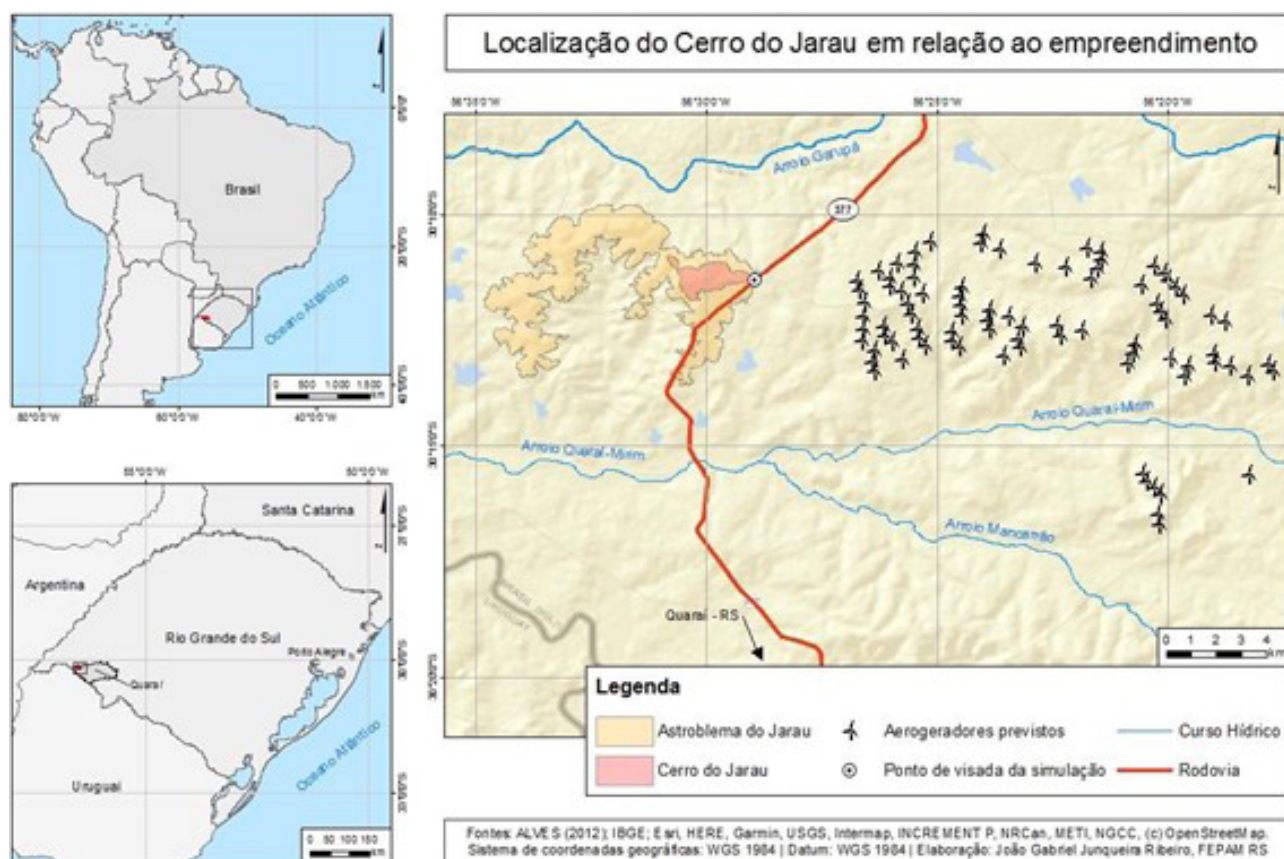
Localização do Cerro do Jarau em relação ao empreendimento

Brasil

Oceano Atlântico

0 500 1.000 1.500 km

80°0'0"W 60°0'0"W 40°0'0"W

0°0'0" 20°0'0"S 40°0'0"S

55°0'0"W 50°0'0"W

Santa Catarina

Argentina

Rio Grande do Sul

Porto Alegre

Quaraí

Uruguai

Oceano Atlântico

0 50 100 150 km

27°0'0"S 30°0'0"S 33°0'0"S

56°35'0"W 56°30'0"W 56°25'0"W 56°20'0"W

30°10'0"S 30°15'0"S 30°20'0"S

Arroio Garupá

377

Arroio Quaraí-Mirim

Arroio Quaraí-Mirim

Arroio Mancarrão

Quaraí - RS

0 1 2 3 4 km

Legenda

Astroblema do Jarau

Cerro do Jarau

Aerogeradores previstos

Ponto de visada da simulação

Curso Hídrico

Rodovia

Fontes: ALVES (2012); IBGE; Esri, HERE, Garmin, USGS, Intermap, INCREMENT P, NRCan, METI, NGCC, (c) OpenStreetMap.
Sistema de coordenadas geográficas: WGS 1984 | Datum: WGS 1984 | Elaboração: João Gabriel Junqueira Ribeiro, FEPAM RS